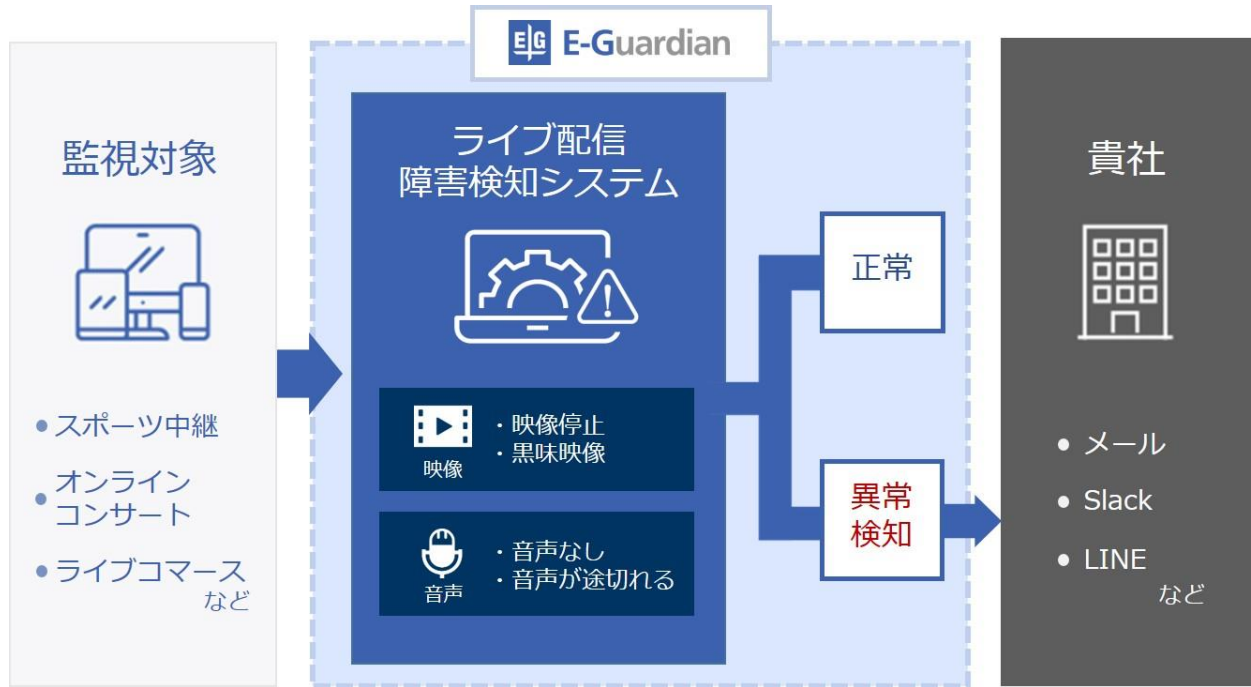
EG E-Guardian

監視対象

• スポーツ中継
• オンライン コンサート
• ライブコマース
など

ライブ配信
障害検知システム

映像
・映像停止
・黒味映像

音声
・音声なし
・音声が途切れる

正常

異常
検知

貴社

• メール
• Slack
• LINE
など